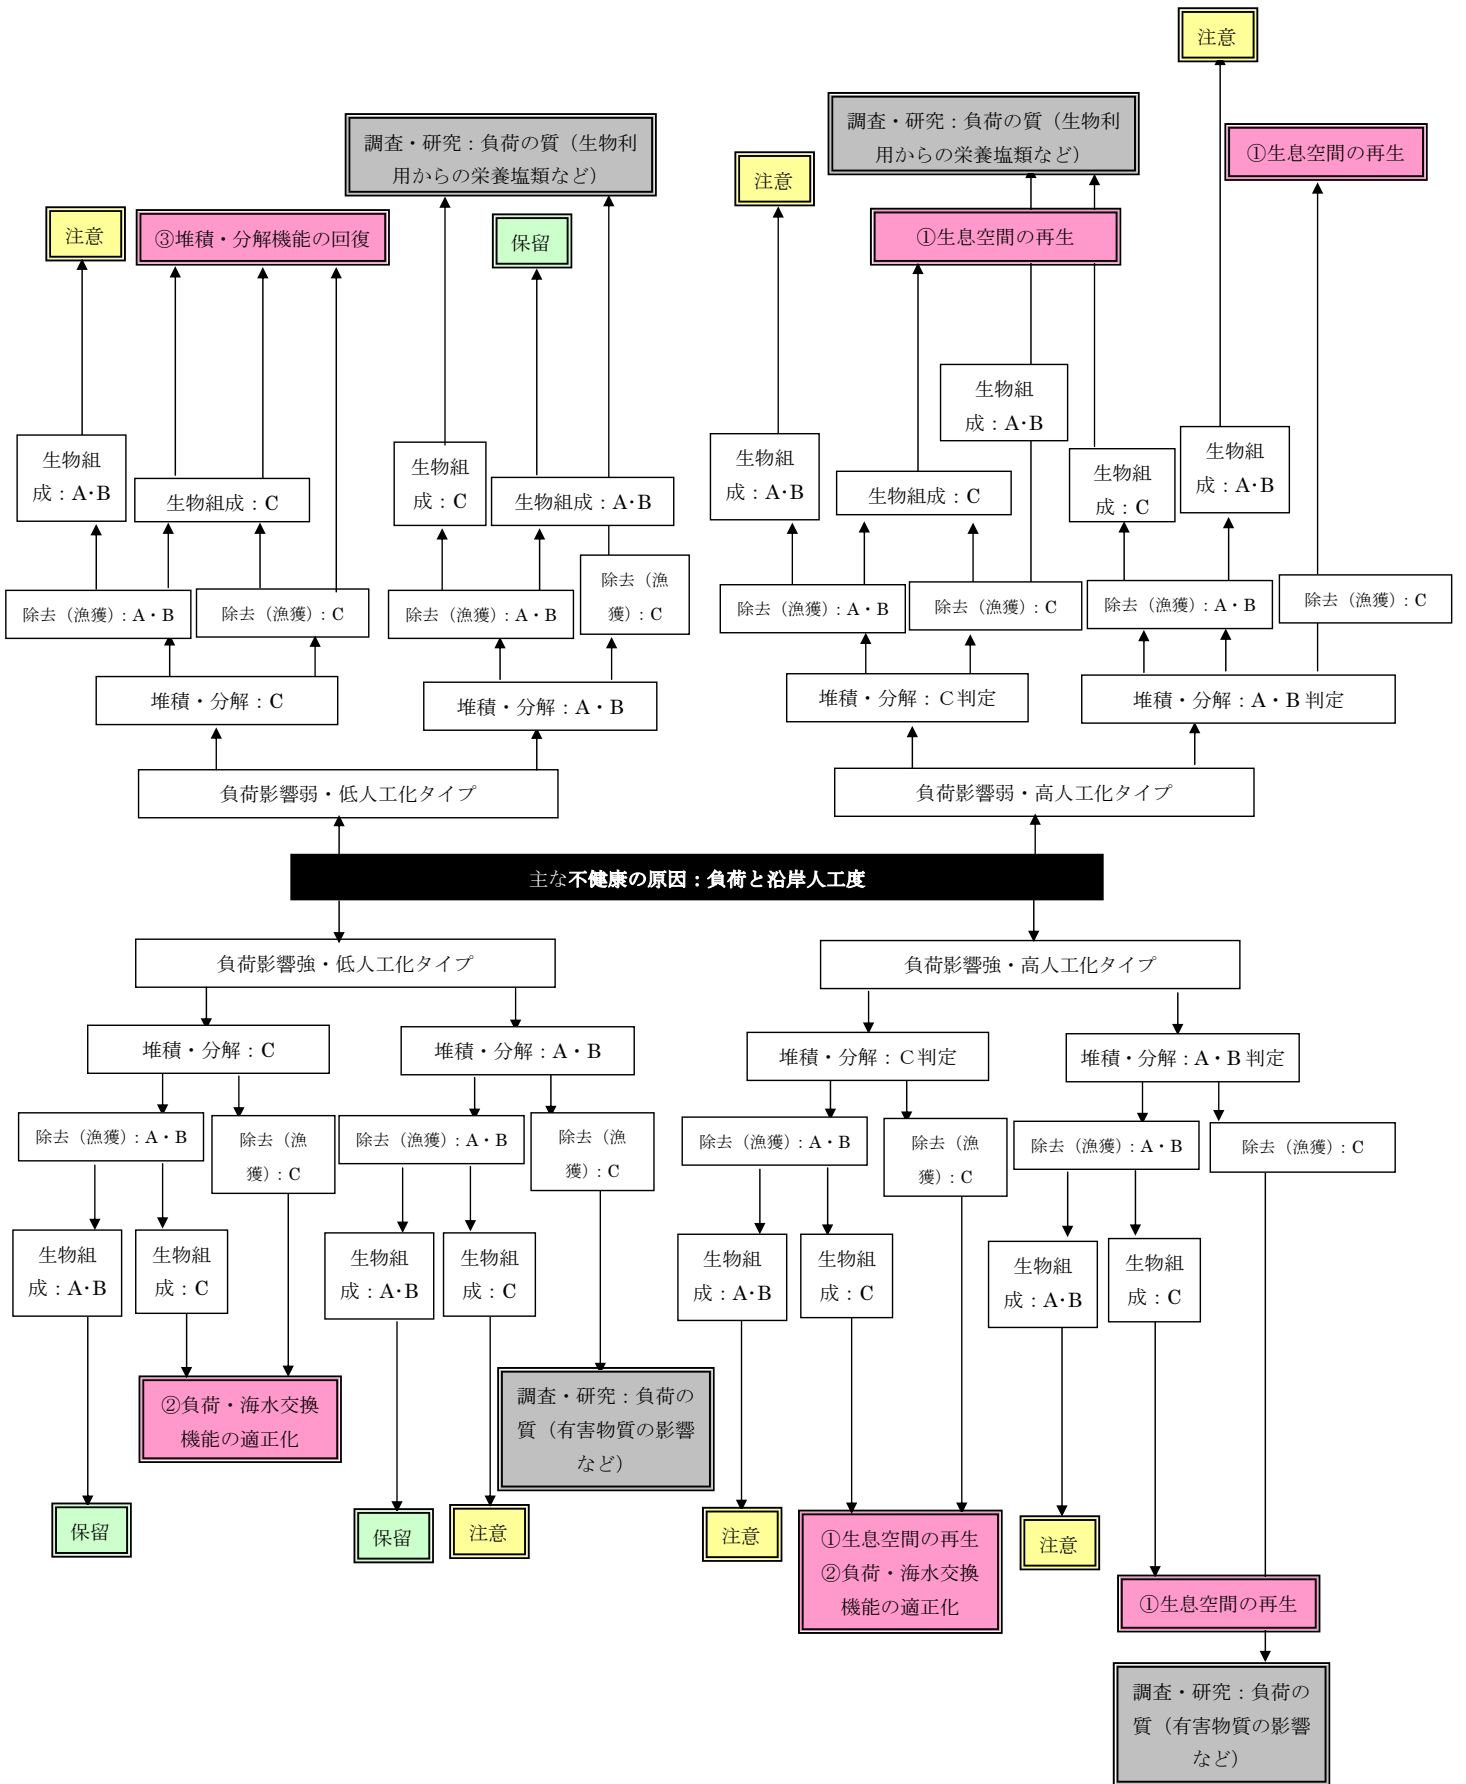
注意

調査・研究：負荷の質（生物利用からの栄養塩類など）

調査・研究：負荷の質（生物利用からの栄養塩類など）

①生息空間の再生

注意

注意

③堆積・分解機能の回復

保留

①生息空間の再生

生物組成：A･B

生物組成：A･B

生物組成：C

生物組成：C

生物組成：A･B

生物組成：C

生物組成：A･B

生物組成：C

生物組成：A･B

生物組成：C

除去（漁獲）：A・B

除去（漁獲）：C

除去（漁獲）：A・B

除去（漁獲）：C

除去（漁獲）：A・B

除去（漁獲）：C

除去（漁獲）：A・B

除去（漁獲）：C

堆積・分解：C

堆積・分解：A・B

堆積・分解：C判定

堆積・分解：A・B判定

負荷影響弱・低人工化タイプ

負荷影響弱・高人工化タイプ

主な不健康の原因：負荷と沿岸人工度

負荷影響強・低人工化タイプ

負荷影響強・高人工化タイプ

堆積・分解：C

堆積・分解：A・B

堆積・分解：C判定

堆積・分解：A・B判定

除去（漁獲）：A・B

除去（漁獲）：C

除去（漁獲）：A・B

除去（漁獲）：C

除去（漁獲）：A・B

除去（漁獲）：C

除去（漁獲）：A・B

除去（漁獲）：C

生物組成：A･B

生物組成：C

生物組成：A･B

生物組成：C

生物組成：A･B

生物組成：C

生物組成：A･B

生物組成：C

②負荷・海水交換機能の適正化

調査・研究：負荷の質（有害物質の影響など）

保留

保留

注意

注意

①生息空間の再生
②負荷・海水交換機能の適正化

注意

①生息空間の再生

調査・研究：負荷の質（有害物質の影響など）